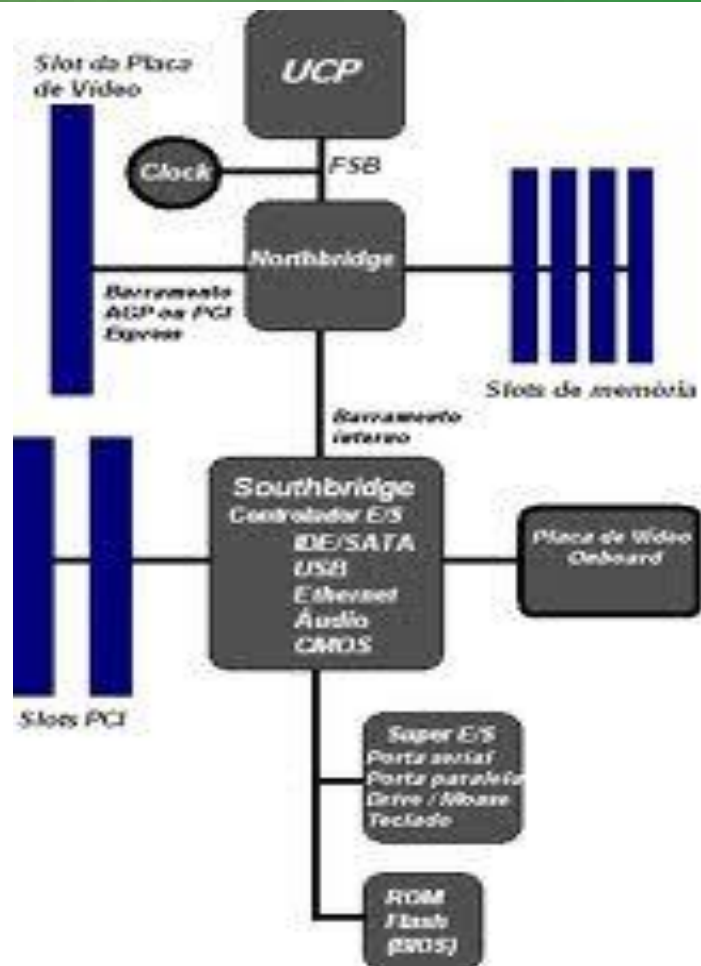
Slot da Placa de Vídeo

UCP

Clock

FSB

Northbridge

Barramento AGP ou PCI Express

Slots de memória

Barramento interno

Southbridge
Controlador E/S
IDE/SATA
USB
Ethernet
Áudio
CMOS

Placa de Vídeo Onboard

Slots PCI

Super E/S
Porta serial
Porta paralela
Drive / Mouse
Teclado

ROM
Flash
(BIOS)